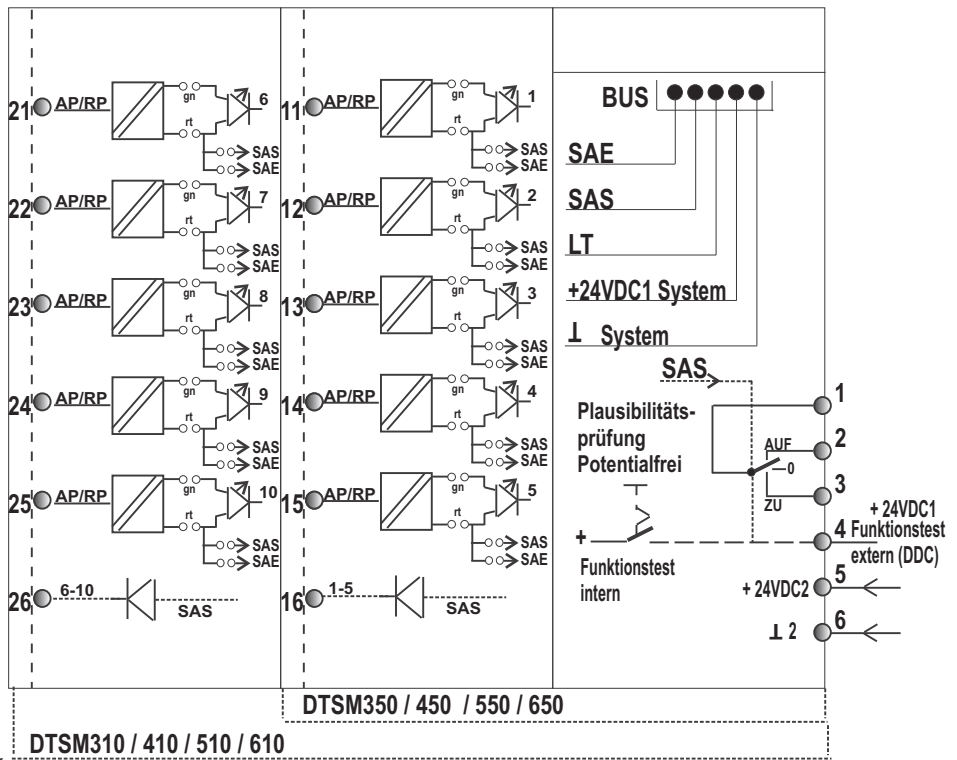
21 AP/RP gn rt 6 SAS SAE
22 AP/RP gn rt 7 SAS SAE
23 AP/RP gn rt 8 SAS SAE
24 AP/RP gn rt 9 SAS SAE
25 AP/RP gn rt 10 SAS SAE
26 6-10 SAS

11 AP/RP gn rt 1 SAS SAE
12 AP/RP gn rt 2 SAS SAE
13 AP/RP gn rt 3 SAS SAE
14 AP/RP gn rt 4 SAS SAE
15 AP/RP gn rt 5 SAS SAE
16 1-5 SAS

BUS
SAE
SAS
LT
+24VDC1 System
⊥ System
SAS
Plausibilitäts-prüfung Potentialfrei
AUF
0
ZU
1
2
3
+
Funktionstest intern
+ 24VDC1 Funktionstest extern (DDC)
4
+ 24VDC2
5
⊥ 2
6

DTSM350 / 450 / 550 / 650
DTSM310 / 410 / 510 / 610